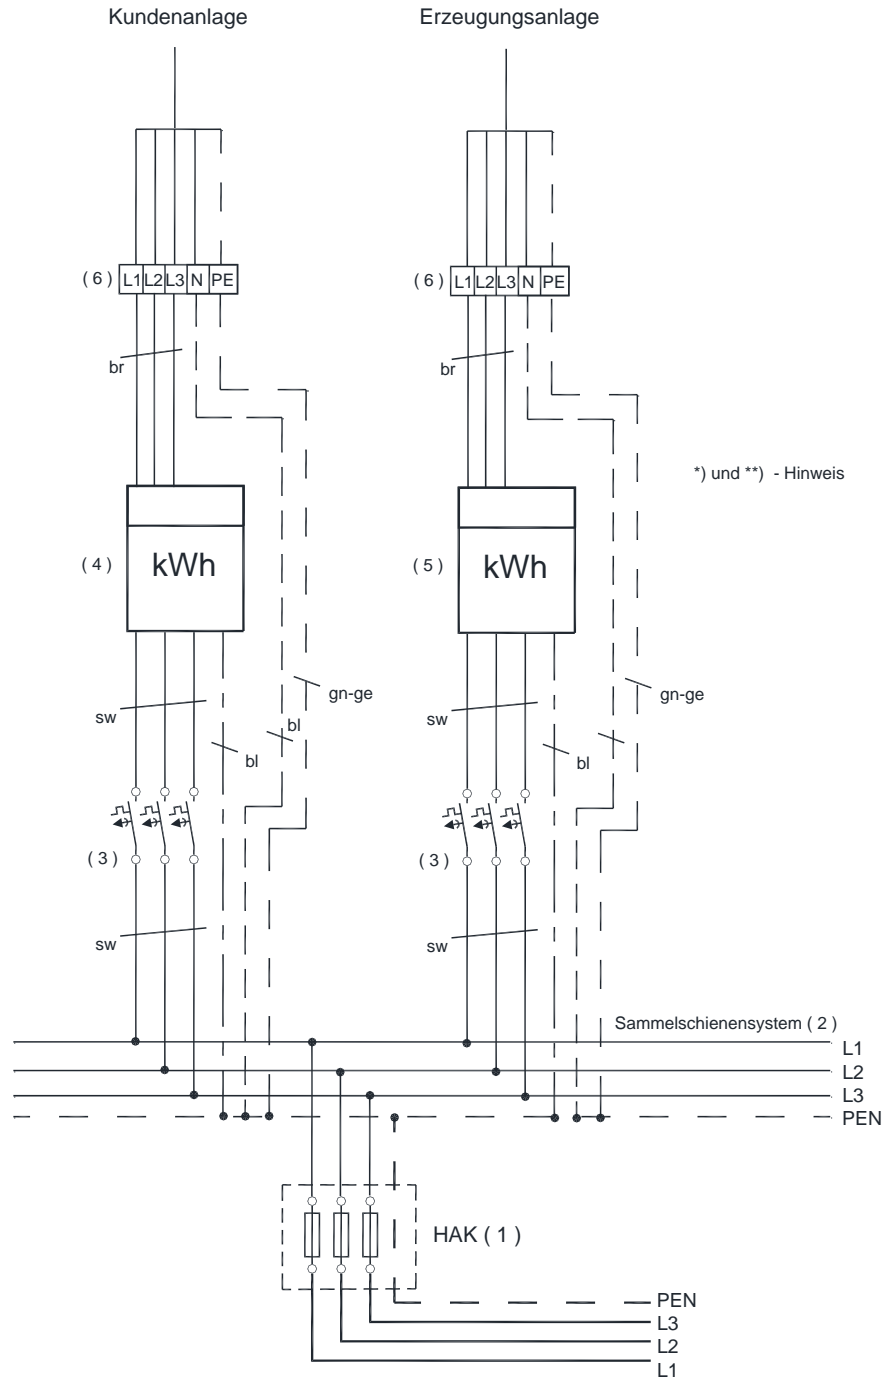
Kundenanlage

Erzeugungsanlage

( 6 ) L1 L2 L3 N PE

( 6 ) L1 L2 L3 N PE

br

br

*) und **) - Hinweis

( 4 ) kWh

( 5 ) kWh

gn-ge

gn-ge

sw

bl

bl

sw

bl

( 3 )

( 3 )

sw

sw

Sammelschienensystem ( 2 )

L1

L2

L3

PEN

HAK ( 1 )

PEN

L3

L2

L1